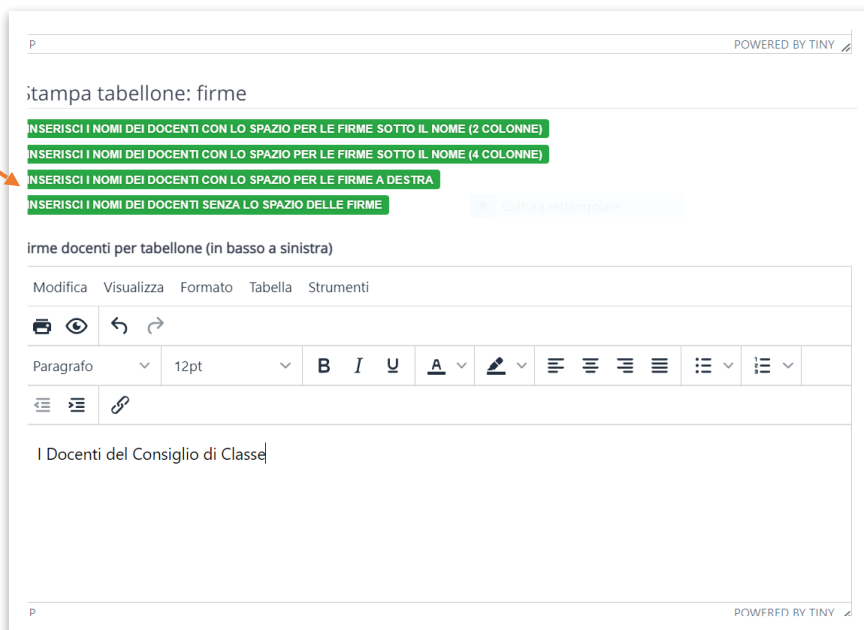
P

POWERED BY TINY

Stampa tabellone: firme

INSERISCI I NOMI DEI DOCENTI CON LO SPAZIO PER LE FIRME SOTTO IL NOME (2 COLONNE)

INSERISCI I NOMI DEI DOCENTI CON LO SPAZIO PER LE FIRME SOTTO IL NOME (4 COLONNE)

INSERISCI I NOMI DEI DOCENTI CON LO SPAZIO PER LE FIRME A DESTRA

INSERISCI I NOMI DEI DOCENTI SENZA LO SPAZIO DELLE FIRME

Cattura rettangolare

irme docenti per tabellone (in basso a sinistra)

Modifica Visualizza Formato Tabella Strumenti

Paragrafo 12pt B I U A

I Docenti del Consiglio di Classe

P

POWERED BY TINY